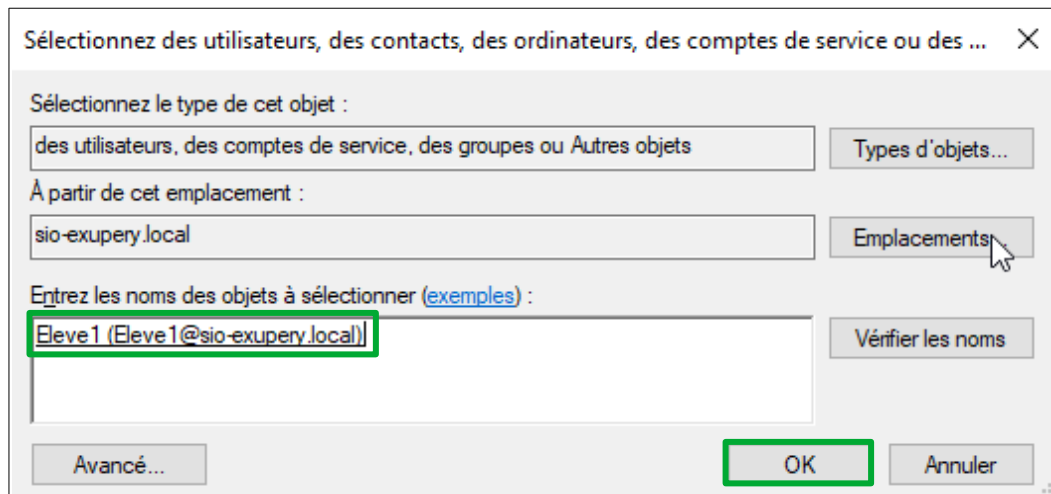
Sélectionnez des utilisateurs, des contacts, des ordinateurs, des comptes de service ou des ...

Sélectionnez le type de cet objet :

des utilisateurs, des comptes de service, des groupes ou Autres objets

Types d'objets...

À partir de cet emplacement :

sio-exupery.local

Emplacements...

Entrez les noms des objets à sélectionner (exemples) :

Eleve1 (Eleve1@sio-exupery.local)

Vérifier les noms

Avancé...

OK

Annuler